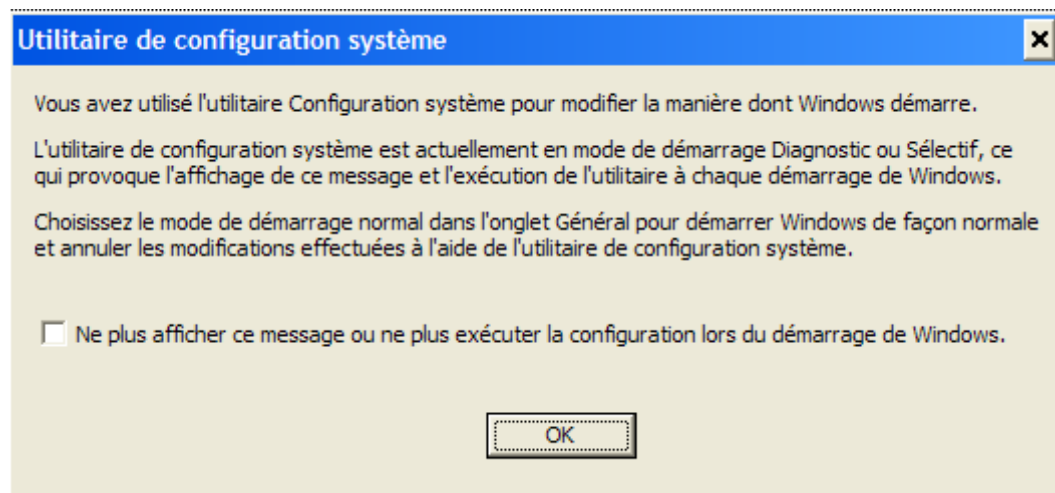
Utilitaire de configuration système

Vous avez utilisé l'utilitaire Configuration système pour modifier la manière dont Windows démarre.

L'utilitaire de configuration système est actuellement en mode de démarrage Diagnostic ou Sélectif, ce qui provoque l'affichage de ce message et l'exécution de l'utilitaire à chaque démarrage de Windows.

Choisissez le mode de démarrage normal dans l'onglet Général pour démarrer Windows de façon normale et annuler les modifications effectuées à l'aide de l'utilitaire de configuration système.

Ne plus afficher ce message ou ne plus exécuter la configuration lors du démarrage de Windows.

OK